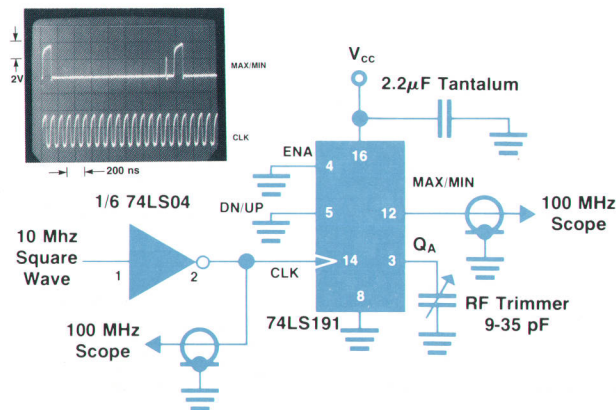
2V

MAX/MIN

CLK

200 ns

$V_{CC}$

2.2$\mu$F Tantalum

ENA

16

4

1/6 74LS04

MAX/MIN

DN/UP

5

12

100 MHz Scope

10 Mhz Square Wave

1

2

CLK

14

3

$Q_A$

8

RF Trimmer 9-35 pF

100 MHz Scope

74LS191